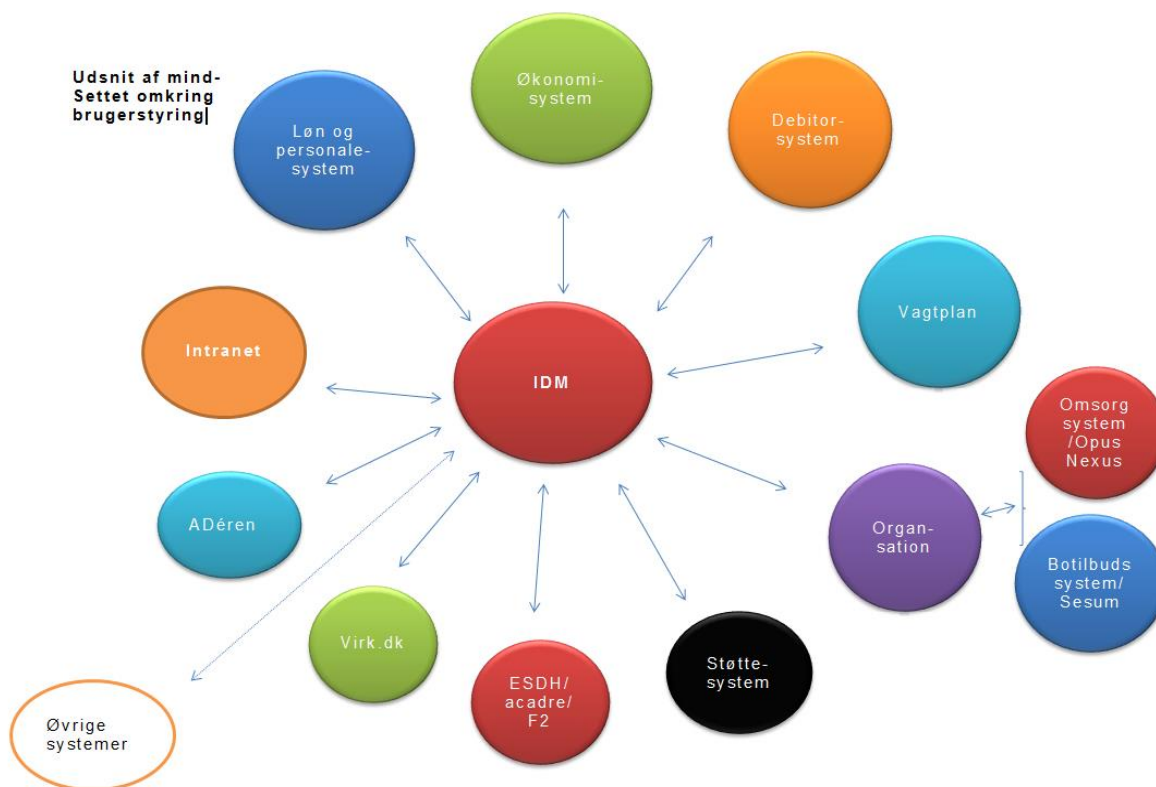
Udsnit af mind-Settet omkring brugerstyring

Løn og personale-system

Økonomi-system

Debitor-system

Vagtplan

Intranet

IDM

Omsorg system /Opus Nexus

ADéren

Organ-sation

Botilbuds system/ Sesum

Virk.dk

ESDH/ acadre/ F2

Støtte-system

Øvrige systemer